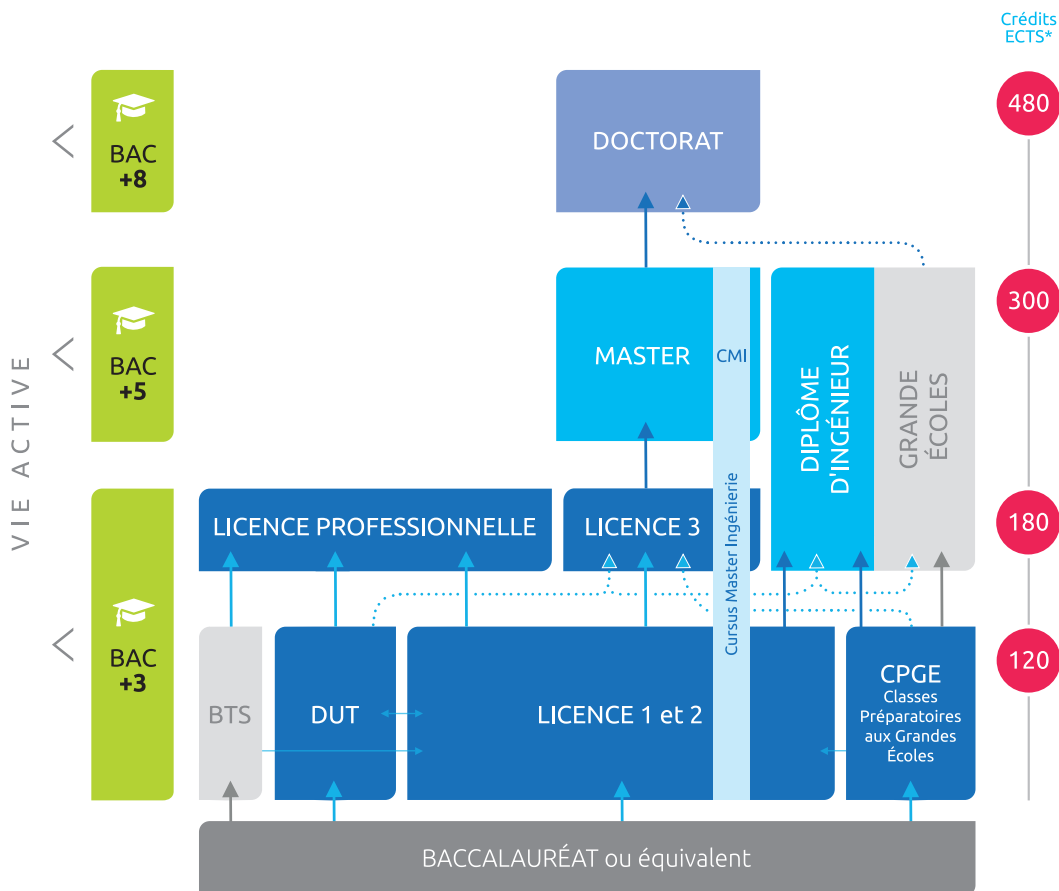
Crédits ECTS*

480

300

180

120

VIE ACTIVE

BAC +8

BAC +5

BAC +3

DOCTORAT

MASTER

CMI

Cursus Master Ingénierie

DIPLÔME D'INGÉNIEUR

GRANDE ÉCOLES

LICENCE PROFESSIONNELLE

LICENCE 3

BTS

DUT

LICENCE 1 et 2

CPGE
Classes Préparatoires aux Grandes Écoles

BACCALAURÉAT ou équivalent